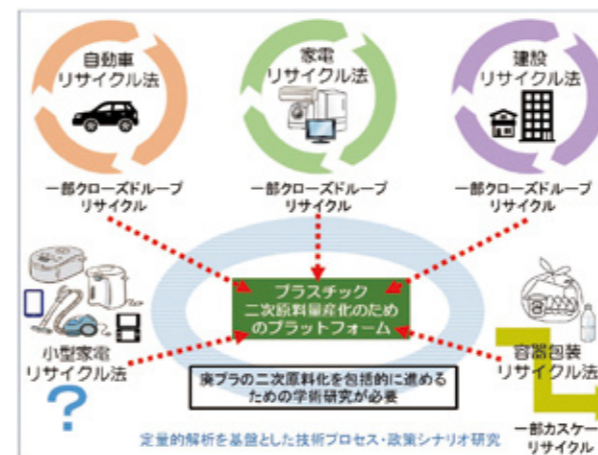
自動車
リサイクル法

家電
リサイクル法

建設
リサイクル法

一部クローズドループ
リサイクル

一部クローズドループ
リサイクル

一部クローズドループ
リサイクル

プラスチック
二次原料量産化のため
のプラットフォーム

小型家電
リサイクル法

?

容器包装
リサイクル法

廃プラの二次原料化を包括的に進める
ための学術研究が必要

一部カスケー
リサイクル

定量的解析を基盤とした技術プロセス・政策シナリオ研究